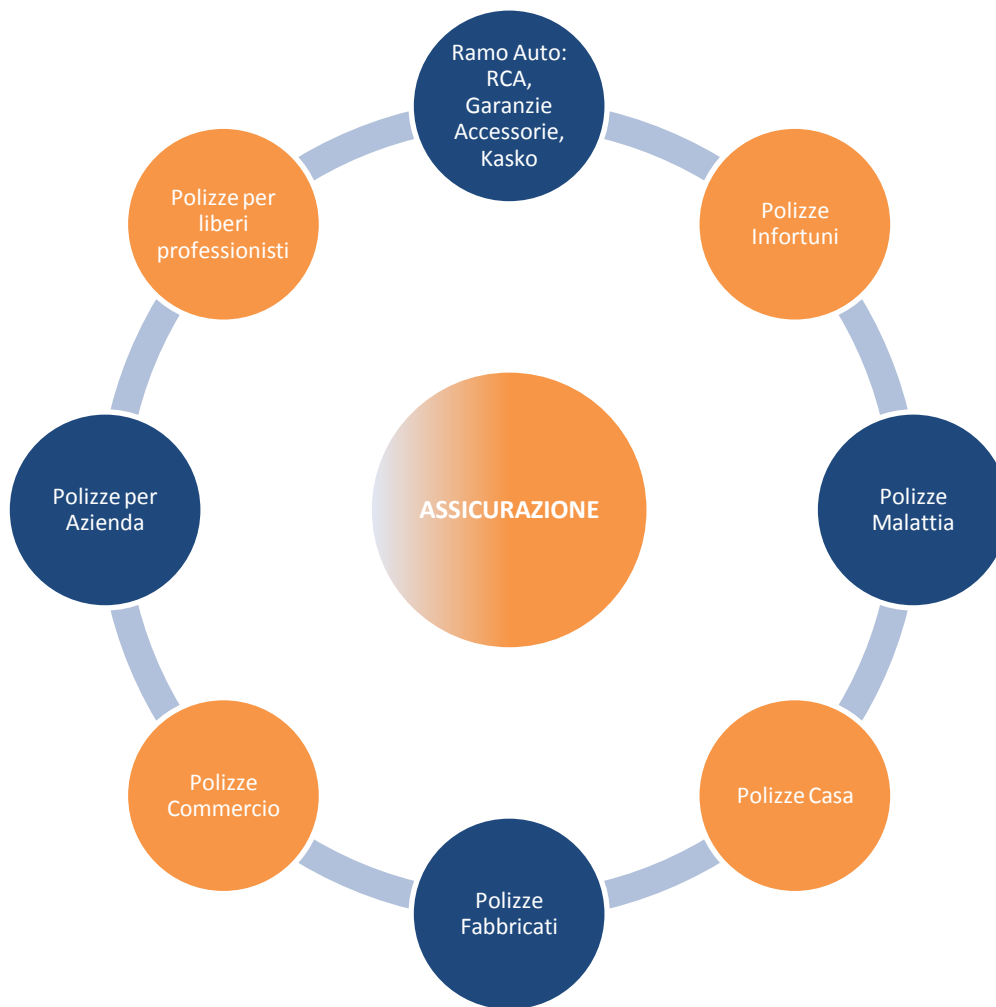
Ramo Auto: RCA, Garanzie Accessorie, Kasko

Polizze Infortuni

Polizze Malattia

Polizze Casa

Polizze Fabbricati

Polizze Commercio

Polizze per Azienda

Polizze per liberi professionisti

ASSICURAZIONE